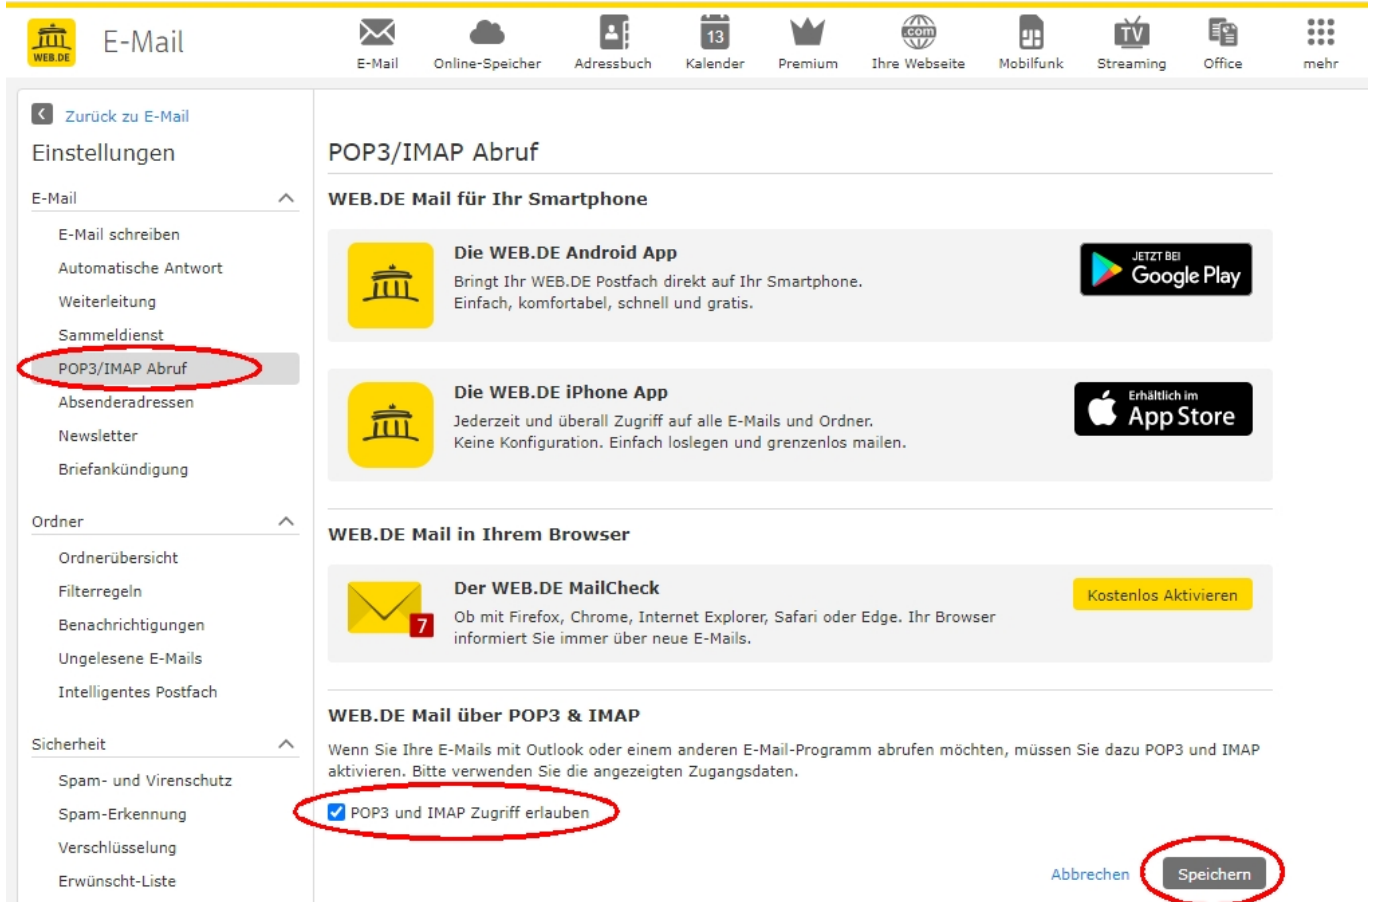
WEB.DE E-Mail

E-Mail Online-Speicher Adressbuch 13 Kalender Premium .com Ihre Webseite Mobilfunk TV Streaming Office mehr

Zurück zu E-Mail

Einstellungen

E-Mail

E-Mail schreiben
Automatische Antwort
Weiterleitung
Sammeldienst
POP3/IMAP Abruf
Absenderadressen
Newsletter
Briefankündigung

Ordner

Ordnerübersicht
Filterregeln
Benachrichtigungen
Ungelesene E-Mails
Intelligentes Postfach

Sicherheit

Spam- und Virenschutz
Spam-Erkennung
Verschlüsselung
Erwünscht-Liste

POP3/IMAP Abruf

WEB.DE Mail für Ihr Smartphone

Die WEB.DE Android App

Bringt Ihr WEB.DE Postfach direkt auf Ihr Smartphone. Einfach, komfortabel, schnell und gratis.

JETZT BEI Google Play

Die WEB.DE iPhone App

Jederzeit und überall Zugriff auf alle E-Mails und Ordner. Keine Konfiguration. Einfach loslegen und grenzenlos mailen.

Erhältlich im App Store

WEB.DE Mail in Ihrem Browser

7

Der WEB.DE MailCheck

Ob mit Firefox, Chrome, Internet Explorer, Safari oder Edge. Ihr Browser informiert Sie immer über neue E-Mails.

Kostenlos Aktivieren

WEB.DE Mail über POP3 & IMAP

Wenn Sie Ihre E-Mails mit Outlook oder einem anderen E-Mail-Programm abrufen möchten, müssen Sie dazu POP3 und IMAP aktivieren. Bitte verwenden Sie die angezeigten Zugangsdaten.

POP3 und IMAP Zugriff erlauben

Abbrechen Speichern